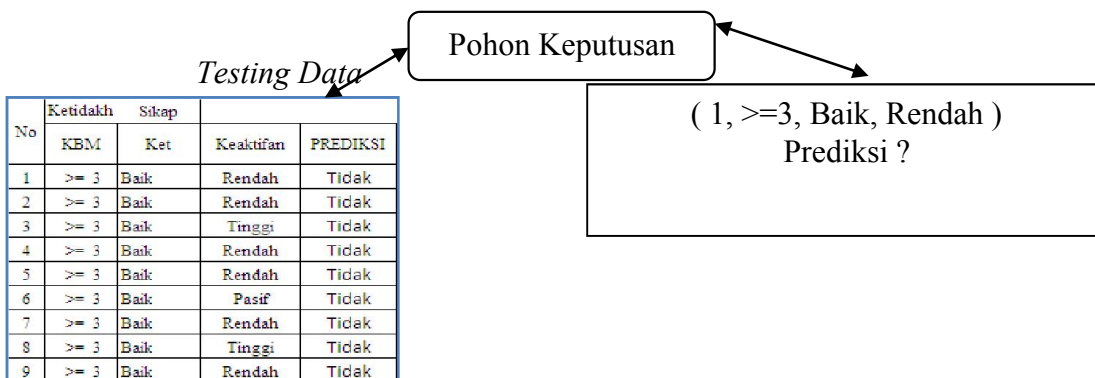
Pohon Keputusan

Testing Data

| No | Ketidakh KBM | Sikap Ket | Keaktifan | PREDIKSI |
|---|---|---|---|---|
| 1 | >= 3 | Baik | Rendah | Tidak |
| 2 | >= 3 | Baik | Rendah | Tidak |
| 3 | >= 3 | Baik | Tinggi | Tidak |
| 4 | >= 3 | Baik | Rendah | Tidak |
| 5 | >= 3 | Baik | Rendah | Tidak |
| 6 | >= 3 | Baik | Pasif | Tidak |
| 7 | >= 3 | Baik | Rendah | Tidak |
| 8 | >= 3 | Baik | Tinggi | Tidak |
| 9 | >= 3 | Baik | Rendah | Tidak |

( 1, >=3, Baik, Rendah )
Prediksi ?